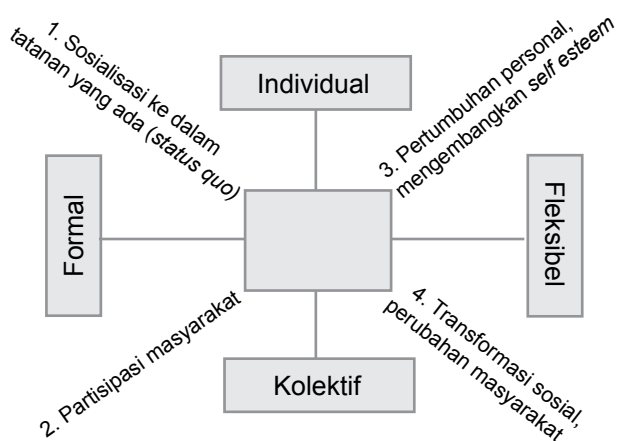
1. Sosialisasi ke dalam tatanan yang ada (status quo)

Individual

3. Pertumbuhan personal, mengembangkan self esteem

Formal

Fleksibel

2. Partisipasi masyarakat

4. Transformasi sosial, perubahan masyarakat

Kolektif